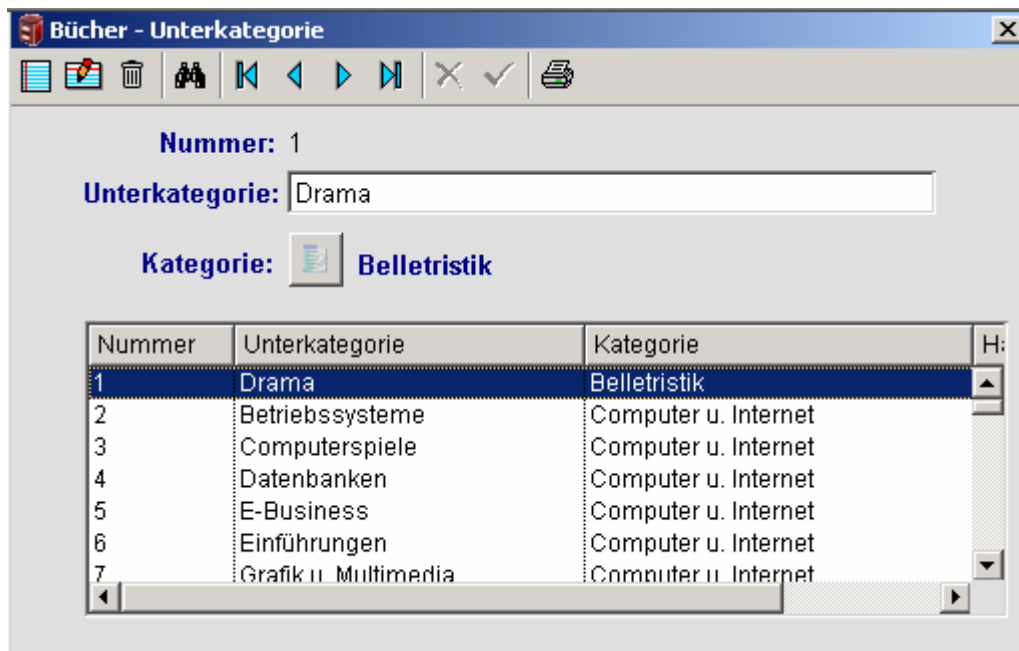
Bücher - Unterkategorie

Nummer: 1

Unterkategorie: Drama

Kategorie: Belletristik

| Nummer | Unterkategorie | Kategorie | H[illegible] |
|---|---|---|---|
| 1 | Drama | Belletristik | |
| 2 | Betriebssysteme | Computer u. Internet | |
| 3 | Computerspiele | Computer u. Internet | |
| 4 | Datenbanken | Computer u. Internet | |
| 5 | E-Business | Computer u. Internet | |
| 6 | Einführungen | Computer u. Internet | |
| 7 | Grafik u. Multimedia | Computer u. Internet | |